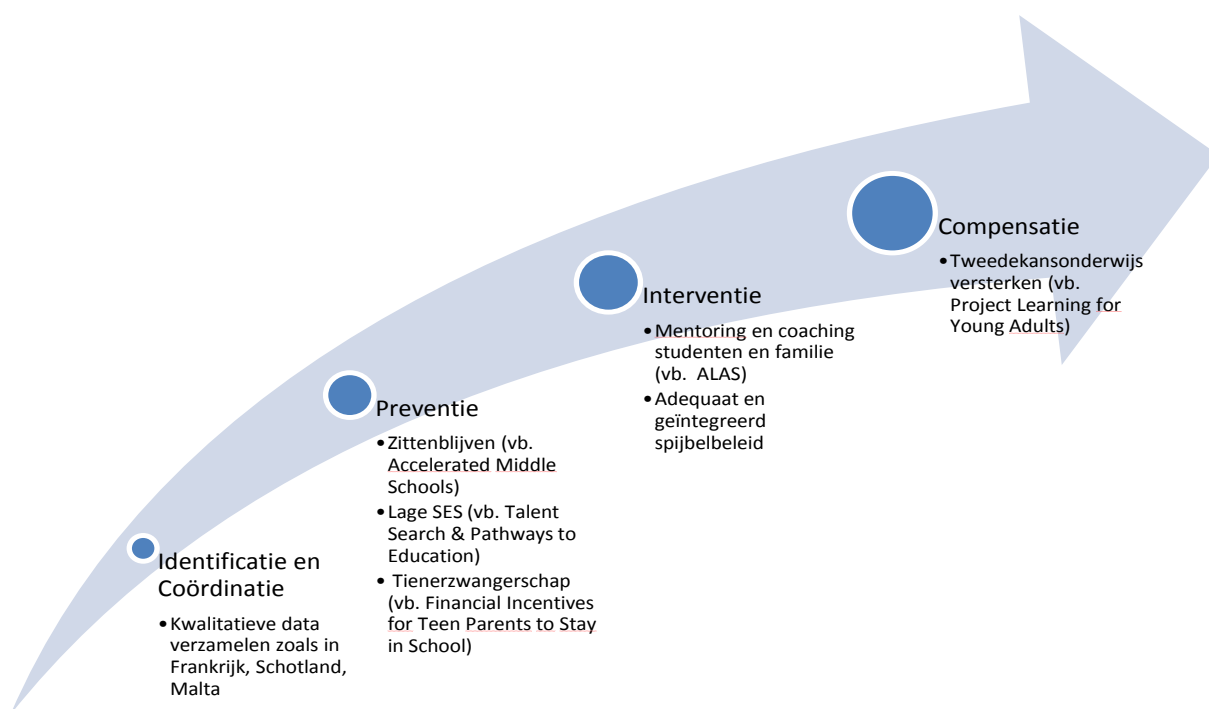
Identificatie en Coördinatie

• Kwalitatieve data verzamelen zoals in Frankrijk, Schotland, Malta

Preventie

• Zittenblijven (vb. Accelerated Middle Schools)
• Lage SES (vb. Talent Search & Pathways to Education)
• Tienerzwangerschap (vb. Financial Incentives for Teen Parents to Stay in School)

Interventie

• Mentoring en coaching studenten en familie (vb. ALAS)
• Adequaat en geïntegreerd spijbelbeleid

Compensatie

• Tweedekansonderwijs versterken (vb. Project Learning for Young Adults)